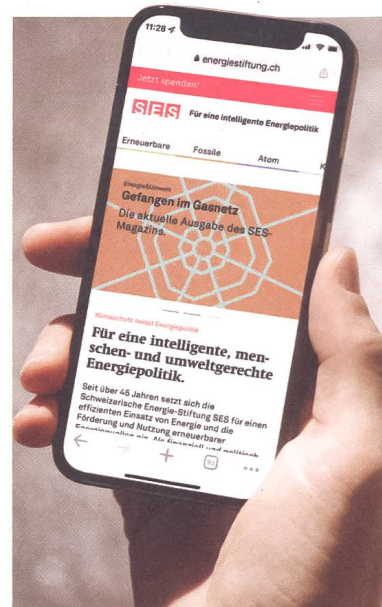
11:28

energiestiftung.ch

Jetzt spenden!

SES Für eine intelligente Energiepolitik

Erneuerbare Fossile Atom K

Energie&Umwelt
Gefangen im Gasnetz
Die aktuelle Ausgabe des SES-Magazins.

Klimaschutz heisst Energiepolitik

Für eine intelligente, menschen- und umweltgerechte Energiepolitik.

Seit über 45 Jahren setzt sich die Schweizerische Energie-Stiftung SES für einen effizienten Einsatz von Energie und die Förderung und Nutzung erneuerbarer Energiequellen ein. Als finanziell und politisch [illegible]